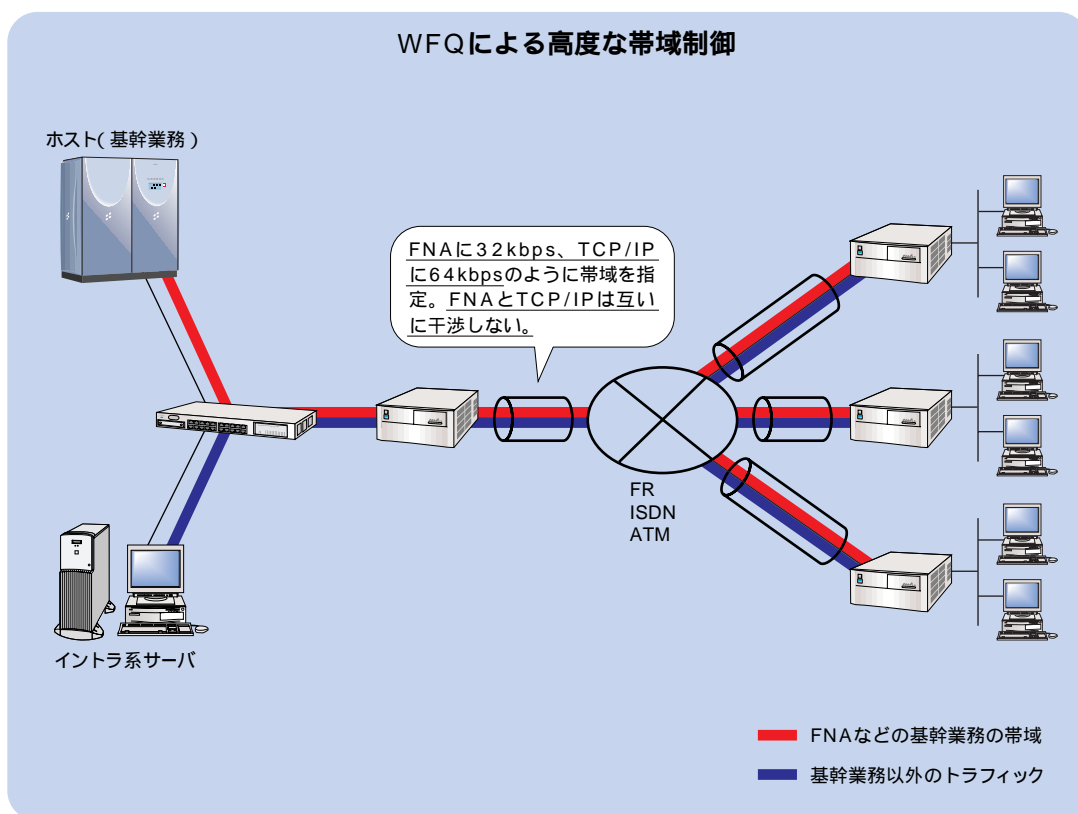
WFQによる高度な帯域制御

ホスト(基幹業務)

FNAに32kbps、TCP/IPに64kbpsのように帯域を指定。FNAとTCP/IPは互いに干渉しない。

FR
ISDN
ATM

イントラ系サーバ

FNAなどの基幹業務の帯域

基幹業務以外のトラフィック